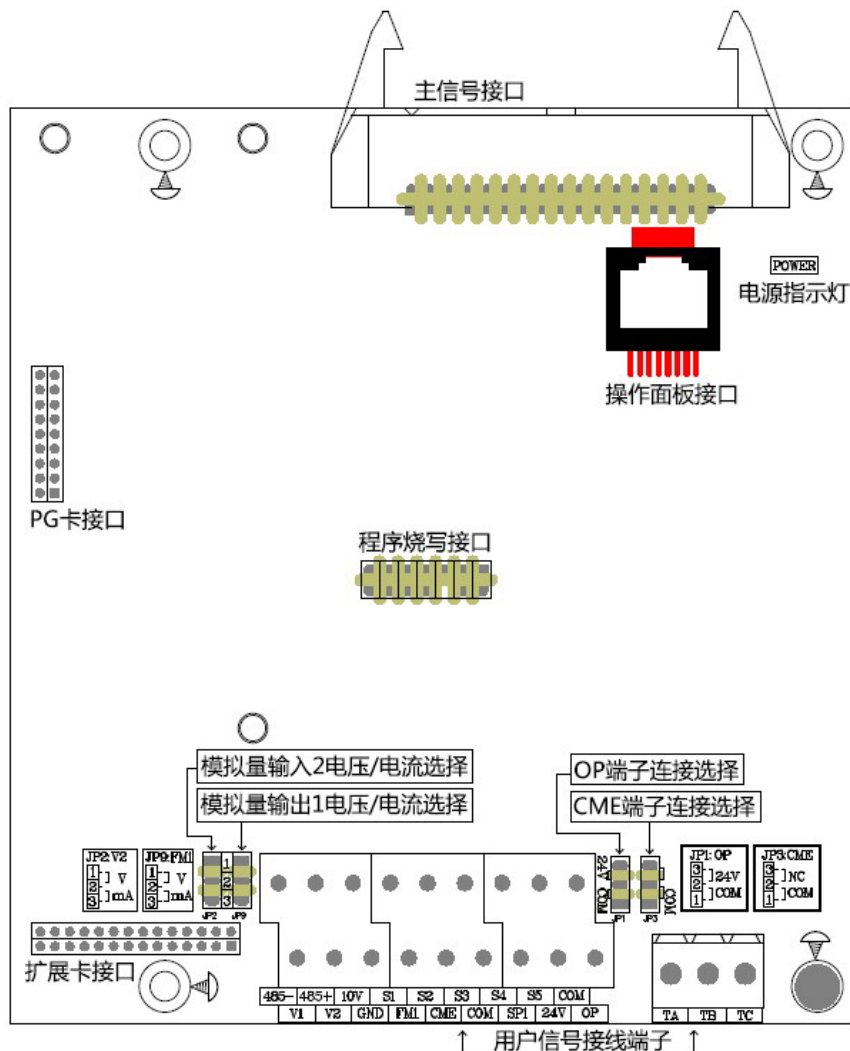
主信号接口

POWER
电源指示灯

操作面板接口

PG卡接口

程序烧写接口

模拟量输入2电压/电流选择
模拟量输出1电压/电流选择

OP端子连接选择
CME端子连接选择

JP2:V2
1
2 ]V
3 ]mA

JP9:FM1
1
2 ]V
3 ]mA

1
2
3
JP2 JP9

24V
COM
JP1
NC
COM
JP3

JP1:OP
3
2 ]24V
1 ]COM

JP3:CME
3
2 ]NC
1 ]COM

扩展卡接口

| 485- | 485+ | 10V | S1 | S2 | S3 | S4 | S5 | COM |
|---|---|---|---|---|---|---|---|---|
| V1 | V2 | GND | FM1 | CME | COM | SP1 | 24V | OP |

| TA | TB | TC |
|---|---|---|

↑ 用户信号接线端子 ↑